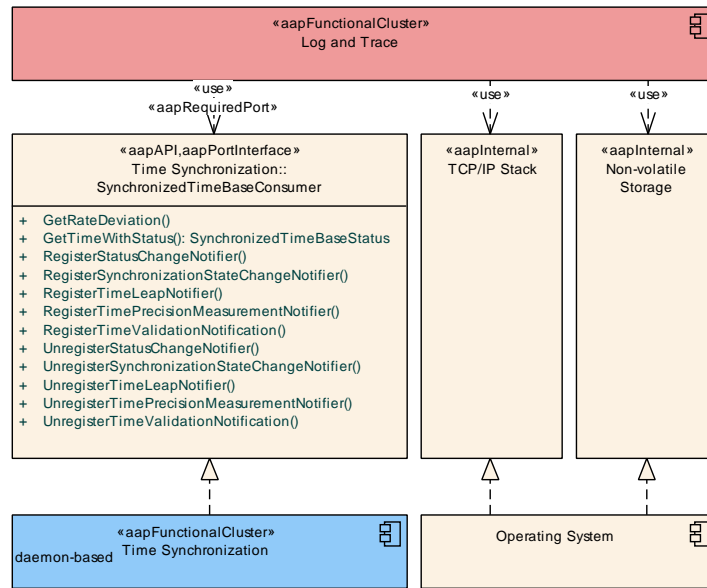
«aapFunctionalCluster»
Log and Trace

«use»
«aapRequiredPort»

«use»

«use»

«aapAPI,aapPortInterface»
Time Synchronization::
SynchronizedTimeBaseConsumer

+ GetRateDeviation()
+ GetTimeWithStatus(): SynchronizedTimeBaseStatus
+ RegisterStatusChangeNotifier()
+ RegisterSynchronizationStateChangeNotifier()
+ RegisterTimeLeapNotifier()
+ RegisterTimePrecisionMeasurementNotifier()
+ RegisterTimeValidationNotification()
+ UnregisterStatusChangeNotifier()
+ UnregisterSynchronizationStateChangeNotifier()
+ UnregisterTimeLeapNotifier()
+ UnregisterTimePrecisionMeasurementNotifier()
+ UnregisterTimeValidationNotification()

«aapInternal»
TCP/IP Stack

«aapInternal»
Non-volatile
Storage

«aapFunctionalCluster»
Time Synchronization
daemon-based

Operating System